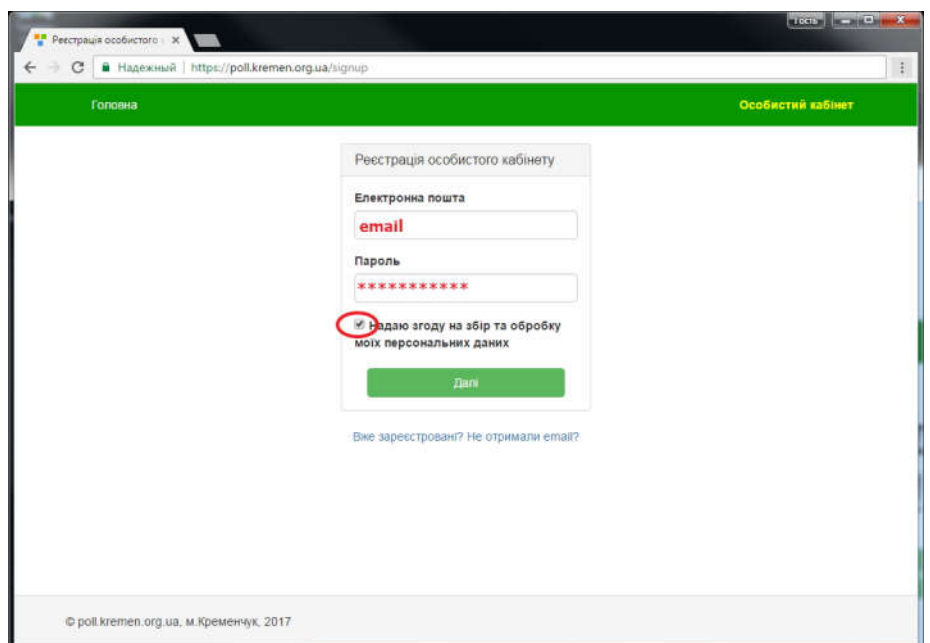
Реєстрація особистого ×

Гость

Надежный | https://poll.kremen.org.ua/signup

Головна

Особистий кабінет

Реєстрація особистого кабінету

Електронна пошта

email

Пароль

***********

Надаю згоду на збір та обробку моїх персональних даних

Далі

Вже зареєстровані? Не отримали email?

© poll.kremen.org.ua, м.Кременчук, 2017